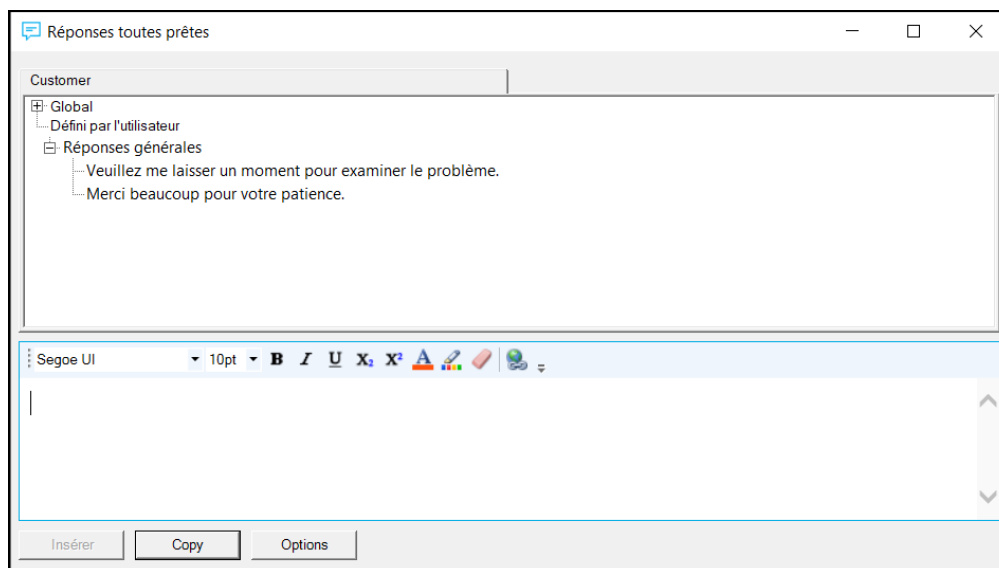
Réponses toutes prêtes

Customer

Global
Défini par l'utilisateur
Réponses générales
Veuillez me laisser un moment pour examiner le problème.
Merci beaucoup pour votre patience.

Segoe UI 10pt B I U $X_2$ $X^2$ A

Insérer Copy Options